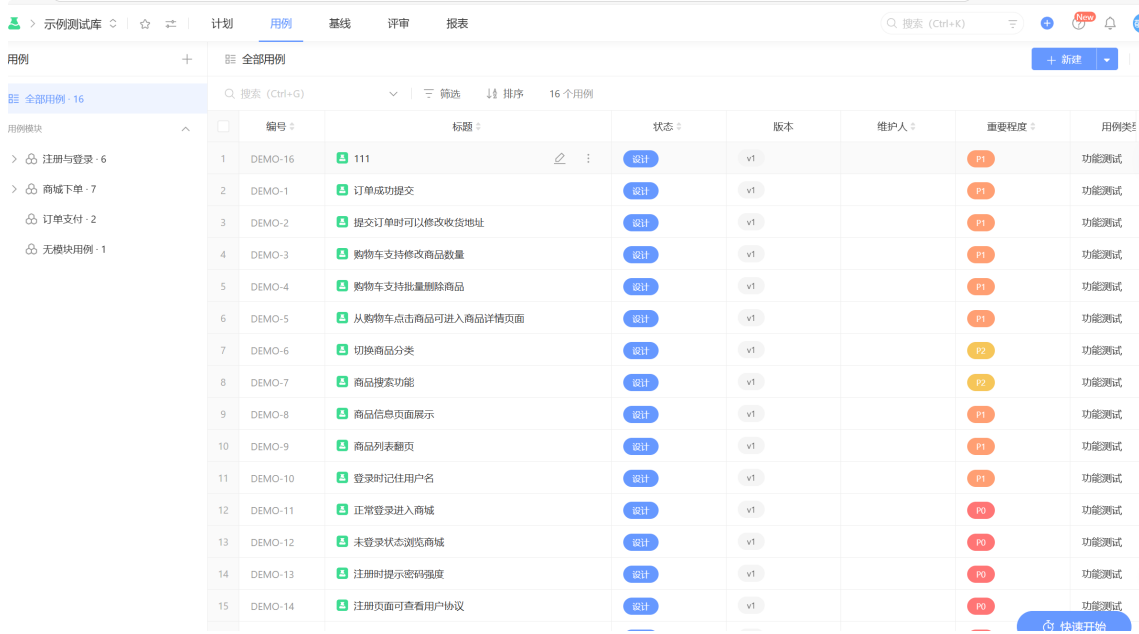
示例测试库 计划 用例 基线 评审 报表 搜索（Ctrl+K） New

用例 +

全部用例 · 16

用例模块

注册与登录 · 6
商城下单 · 7
订单支付 · 2
无模块用例 · 1

全部用例

+ 新建

搜索（Ctrl+G） 筛选 排序 16 个用例

| | 编号 | 标题 | 状态 | 版本 | 维护人 | 重要程度 | 用例类型 |
|---|---|---|---|---|---|---|---|
| 1 | DEMO-16 | 111 | 设计 | v1 | | P1 | 功能测试 |
| 2 | DEMO-1 | 订单成功提交 | 设计 | v1 | | P1 | 功能测试 |
| 3 | DEMO-2 | 提交订单时可以修改收货地址 | 设计 | v1 | | P1 | 功能测试 |
| 4 | DEMO-3 | 购物车支持修改商品数量 | 设计 | v1 | | P1 | 功能测试 |
| 5 | DEMO-4 | 购物车支持批量删除商品 | 设计 | v1 | | P1 | 功能测试 |
| 6 | DEMO-5 | 从购物车点击商品可进入商品详情页面 | 设计 | v1 | | P1 | 功能测试 |
| 7 | DEMO-6 | 切换商品分类 | 设计 | v1 | | P2 | 功能测试 |
| 8 | DEMO-7 | 商品搜索功能 | 设计 | v1 | | P2 | 功能测试 |
| 9 | DEMO-8 | 商品信息页面展示 | 设计 | v1 | | P1 | 功能测试 |
| 10 | DEMO-9 | 商品列表翻页 | 设计 | v1 | | P1 | 功能测试 |
| 11 | DEMO-10 | 登录时记住用户名 | 设计 | v1 | | P1 | 功能测试 |
| 12 | DEMO-11 | 正常登录进入商城 | 设计 | v1 | | P0 | 功能测试 |
| 13 | DEMO-12 | 未登录状态浏览商城 | 设计 | v1 | | P0 | 功能测试 |
| 14 | DEMO-13 | 注册时提示密码强度 | 设计 | v1 | | P0 | 功能测试 |
| 15 | DEMO-14 | 注册页面可查看用户协议 | 设计 | v1 | | P0 | 功能测试 |

快速开始